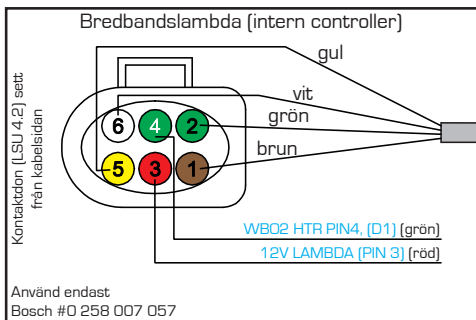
Bredbandslambda (intern controller)

Kontaktdon (LSU 4.2) sett från kabelsidan

gul

vit

grön

brun

6 4 2

5 3 1

WBO2 HTR PIN4, (D1) (grön)

12V LAMBDA (PIN 3) (röd)

Använd endast
Bosch #0 258 007 057